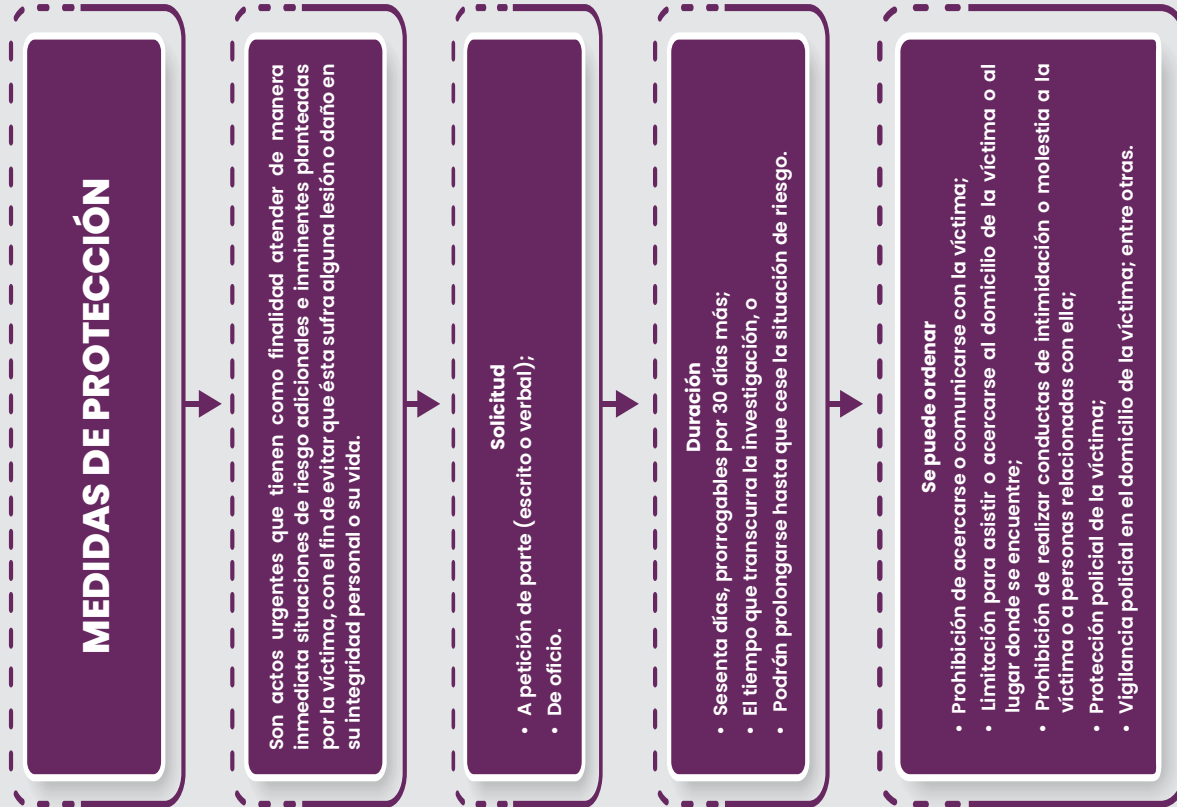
MEDIDAS DE PROTECCIÓN

Son actos urgentes que tienen como finalidad atender de manera inmediata situaciones de riesgo adicionales e inminentes planteadas por la víctima, con el fin de evitar que ésta sufra alguna lesión o daño en su integridad personal o su vida.

Solicitud
• A petición de parte (escrito o verbal);
• De oficio.

Duración
• Sesenta días, prorrogables por 30 días más;
• El tiempo que transcurra la investigación, o
• Podrán prolongarse hasta que cese la situación de riesgo.

Se puede ordenar
• Prohibición de acercarse o comunicarse con la víctima;
• Limitación para asistir o acercarse al domicilio de la víctima o al lugar donde se encuentre;
• Prohibición de realizar conductas de intimidación o molestia a la víctima o a personas relacionadas con ella;
• Protección policial de la víctima;
• Vigilancia policial en el domicilio de la víctima; entre otras.